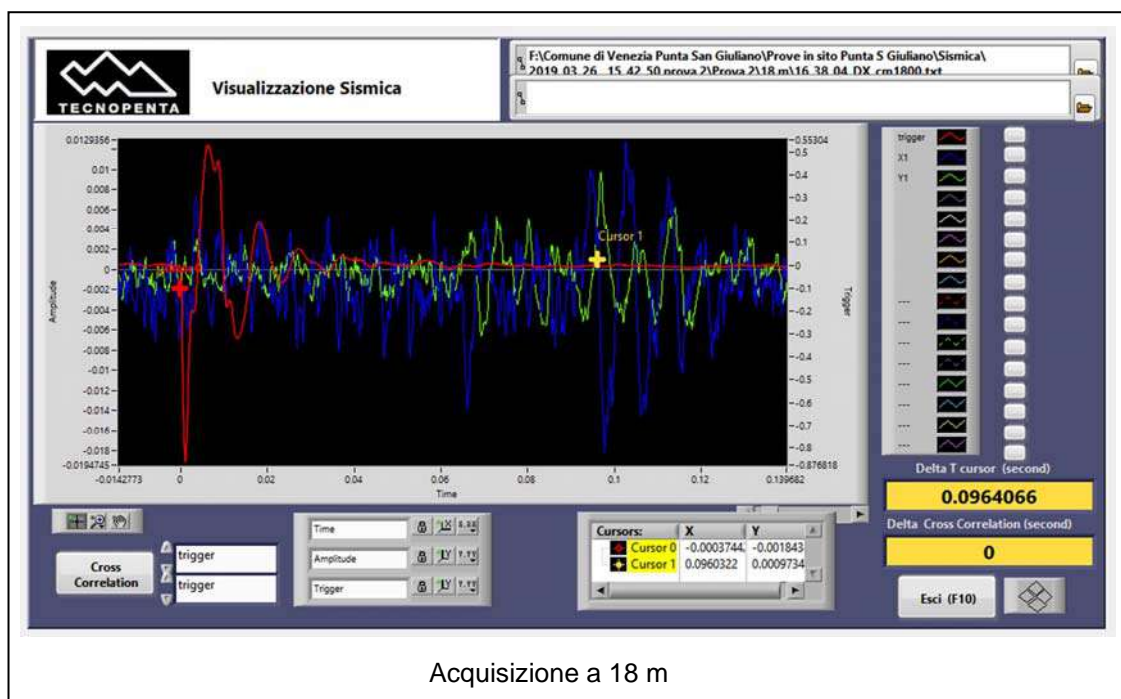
TECNOPENTA

Visualizzazione Sismica

F:\Comune di Venezia Punta San Giuliano\Prove in sito Punta S Giuliano\Sismica\ 2019_03_26__15_42_50 prova 2\Prova 2\18 m\16_38_04_DX_cm1800.txt

0.0129356
0.01
0.008
0.006
0.004
0.002
0
-0.002
-0.004
-0.006
-0.008
-0.01
-0.012
-0.014
-0.016
-0.018
-0.0194745

Amplitude

-0.0142773
0
0.02
0.04
0.06
0.08
0.1
0.12
0.139682

Time

Cursor 1

-0.55304
-0.5
-0.4
-0.3
-0.2
-0.1
0
-0.1
-0.2
-0.3
-0.4
-0.5
-0.6
-0.7
-0.8
-0.876818

Trigger

trigger
X1
Y1
---
---
---
---
---
---
---

Delta T cursor (second)

0.0964066

Delta Cross Correlation (second)

0

Cross Correlation

trigger
trigger

Time
Amplitude
Trigger

| Cursors: | X | Y |
|---|---|---|
| Cursor 0 | -0.0003744 | -0.001843 |
| Cursor 1 | 0.0960322 | 0.0009734 |

Esci (F10)

Acquisizione a 18 m